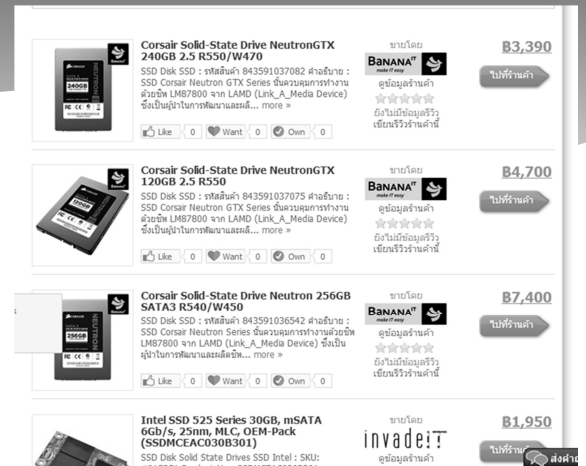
Corsair Solid-State Drive NeutronGTX 240GB 2.5 R550/W470

SSD Disk SSD : รหัสสินค้า 843591037082 คำอธิบาย : SSD Corsair Neutron GTX Series ขั้นควบคุมการทำงานด้วยชิพ LM87800 จาก LAMD (Link_A_Media Device) ซึ่งเป็นผู้นำในการพัฒนาและผลิ... more »

Like 0 Want 0 Own 0

ขายโดย
BANANA IT make IT easy
ดูข้อมูลร้านค้า
ยังไม่มีข้อมูลรีวิว
เขียนรีวิวร้านค้านี้

B3,390
ไปที่ร้านค้า

Corsair Solid-State Drive NeutronGTX 120GB 2.5 R550

SSD Disk SSD : รหัสสินค้า 843591037075 คำอธิบาย : SSD Corsair Neutron GTX Series ขั้นควบคุมการทำงานด้วยชิพ LM87800 จาก LAMD (Link_A_Media Device) ซึ่งเป็นผู้นำในการพัฒนาและผลิ... more »

Like 0 Want 0 Own 0

ขายโดย
BANANA IT make IT easy
ดูข้อมูลร้านค้า
ยังไม่มีข้อมูลรีวิว
เขียนรีวิวร้านค้านี้

B4,700
ไปที่ร้านค้า

Corsair Solid-State Drive Neutron 256GB SATA3 R540/W450

SSD Disk SSD : รหัสสินค้า 843591036542 คำอธิบาย : SSD Corsair Neutron Series ขั้นควบคุมการทำงานด้วยชิพ LM87800 จาก LAMD (Link_A_Media Device) ซึ่งเป็นผู้นำในการพัฒนาและผลิตชิพ... more »

Like 0 Want 0 Own 0

ขายโดย
BANANA IT make IT easy
ดูข้อมูลร้านค้า
ยังไม่มีข้อมูลรีวิว
เขียนรีวิวร้านค้านี้

B7,400
ไปที่ร้านค้า

Intel SSD 525 Series 30GB, mSATA 6Gb/s, 25nm, MLC, OEM-Pack (SSDMCEAC030B301)

SSD Disk Solid State Drives SSD Intel : SKU: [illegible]

ขายโดย
invade IT
ดูข้อมูลร้านค้า

B1,950
ไปที่ร้านค้า
ส่งคำ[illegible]